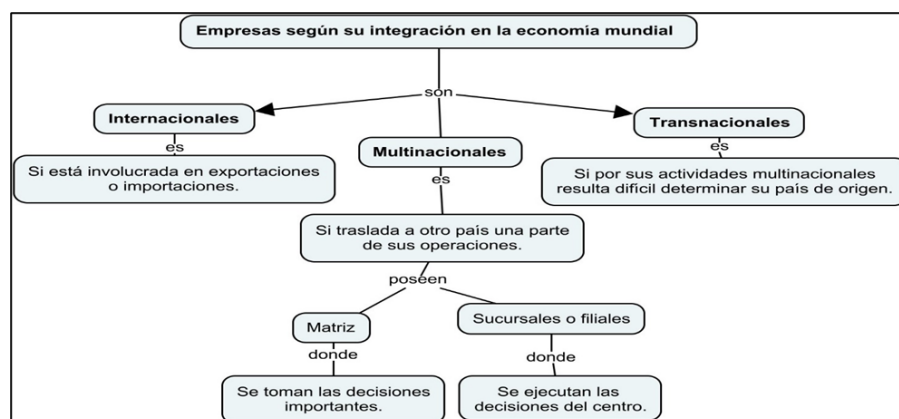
Empresas según su integración en la economía mundial

son

Internacionales

es

Si está involucrada en exportaciones o importaciones.

Multinacionales

es

Si traslada a otro país una parte de sus operaciones.

poseen

Matriz

donde

Se toman las decisiones importantes.

Sucursales o filiales

donde

Se ejecutan las decisiones del centro.

Transnacionales

es

Si por sus actividades multinacionales resulta difícil determinar su país de origen.